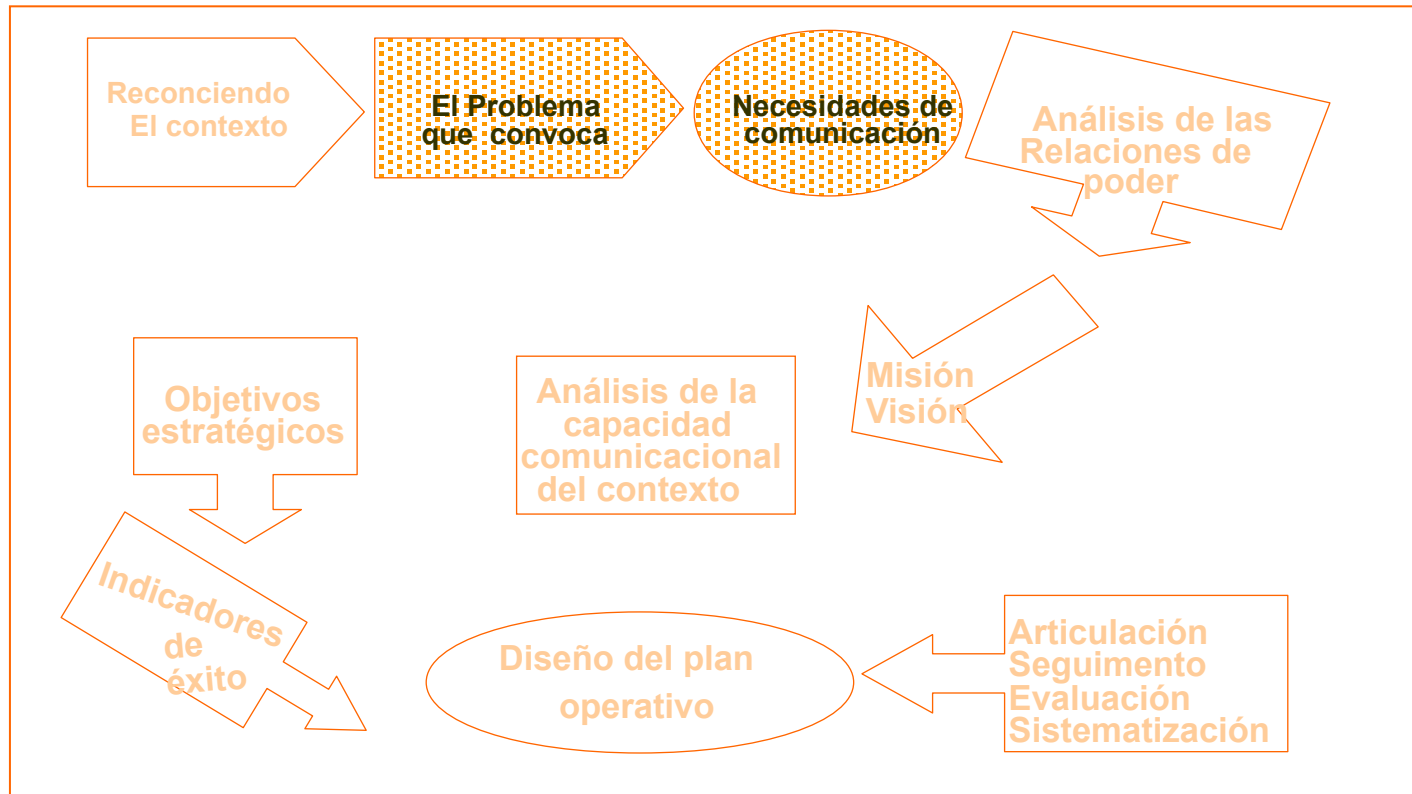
Reconciendo El contexto

El Problema que convoca

Necesidades de comunicación

Análisis de las Relaciones de poder

Misión Visión

Análisis de la capacidad comunicacional del contexto

Objetivos estratégicos

Indicadores de éxito

Diseño del plan operativo

Articulación Seguimento Evaluación Sistematización